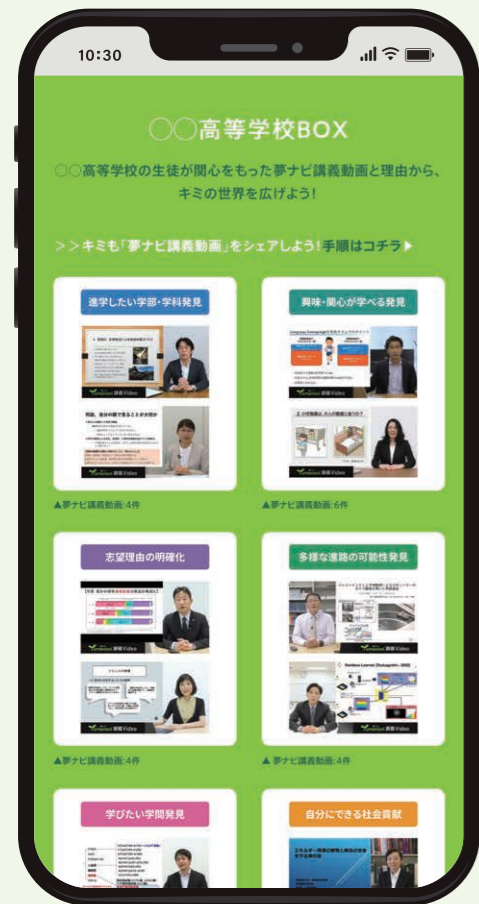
10:30

○○高等学校BOX

○○高等学校の生徒が関心をもった夢ナビ講義動画と理由から、キミの世界を広げよう!

>>キミも「夢ナビ講義動画」をシェアしよう! 手順はコチラ▶

進学したい学部・学科発見

▲夢ナビ講義動画:4件

興味・関心が学べる発見

▲夢ナビ講義動画:6件

志望理由の明確化

▲夢ナビ講義動画:4件

多様な進路の可能性発見

▲夢ナビ講義動画:4件

学びたい学問発見

自分にできる社会貢献